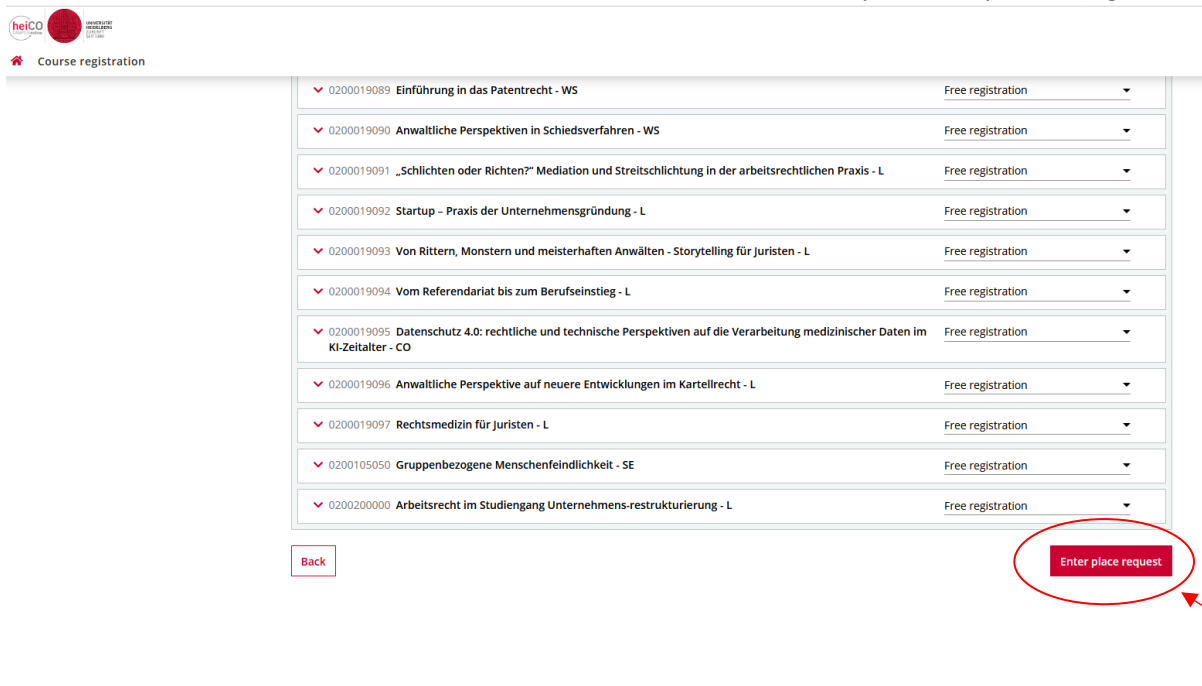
heiCO UNIVERSITÄT HEIDELBERG ZUKUNFT SEIT 1386

Course registration

0200019089 Einführung in das Patentrecht - WS | Free registration

0200019090 Anwaltliche Perspektiven in Schiedsverfahren - WS | Free registration

0200019091 „Schlichten oder Richten?" Mediation und Streitschlichtung in der arbeitsrechtlichen Praxis - L | Free registration

0200019092 Startup – Praxis der Unternehmensgründung - L | Free registration

0200019093 Von Rittern, Monstern und meisterhaften Anwälten - Storytelling für Juristen - L | Free registration

0200019094 Vom Referendariat bis zum Berufseinstieg - L | Free registration

0200019095 Datenschutz 4.0: rechtliche und technische Perspektiven auf die Verarbeitung medizinischer Daten im KI-Zeitalter - CO | Free registration

0200019096 Anwaltliche Perspektive auf neuere Entwicklungen im Kartellrecht - L | Free registration

0200019097 Rechtsmedizin für Juristen - L | Free registration

0200105050 Gruppenbezogene Menschenfeindlichkeit - SE | Free registration

0200200000 Arbeitsrecht im Studiengang Unternehmens-restrukturierung - L | Free registration

Back

Enter place request